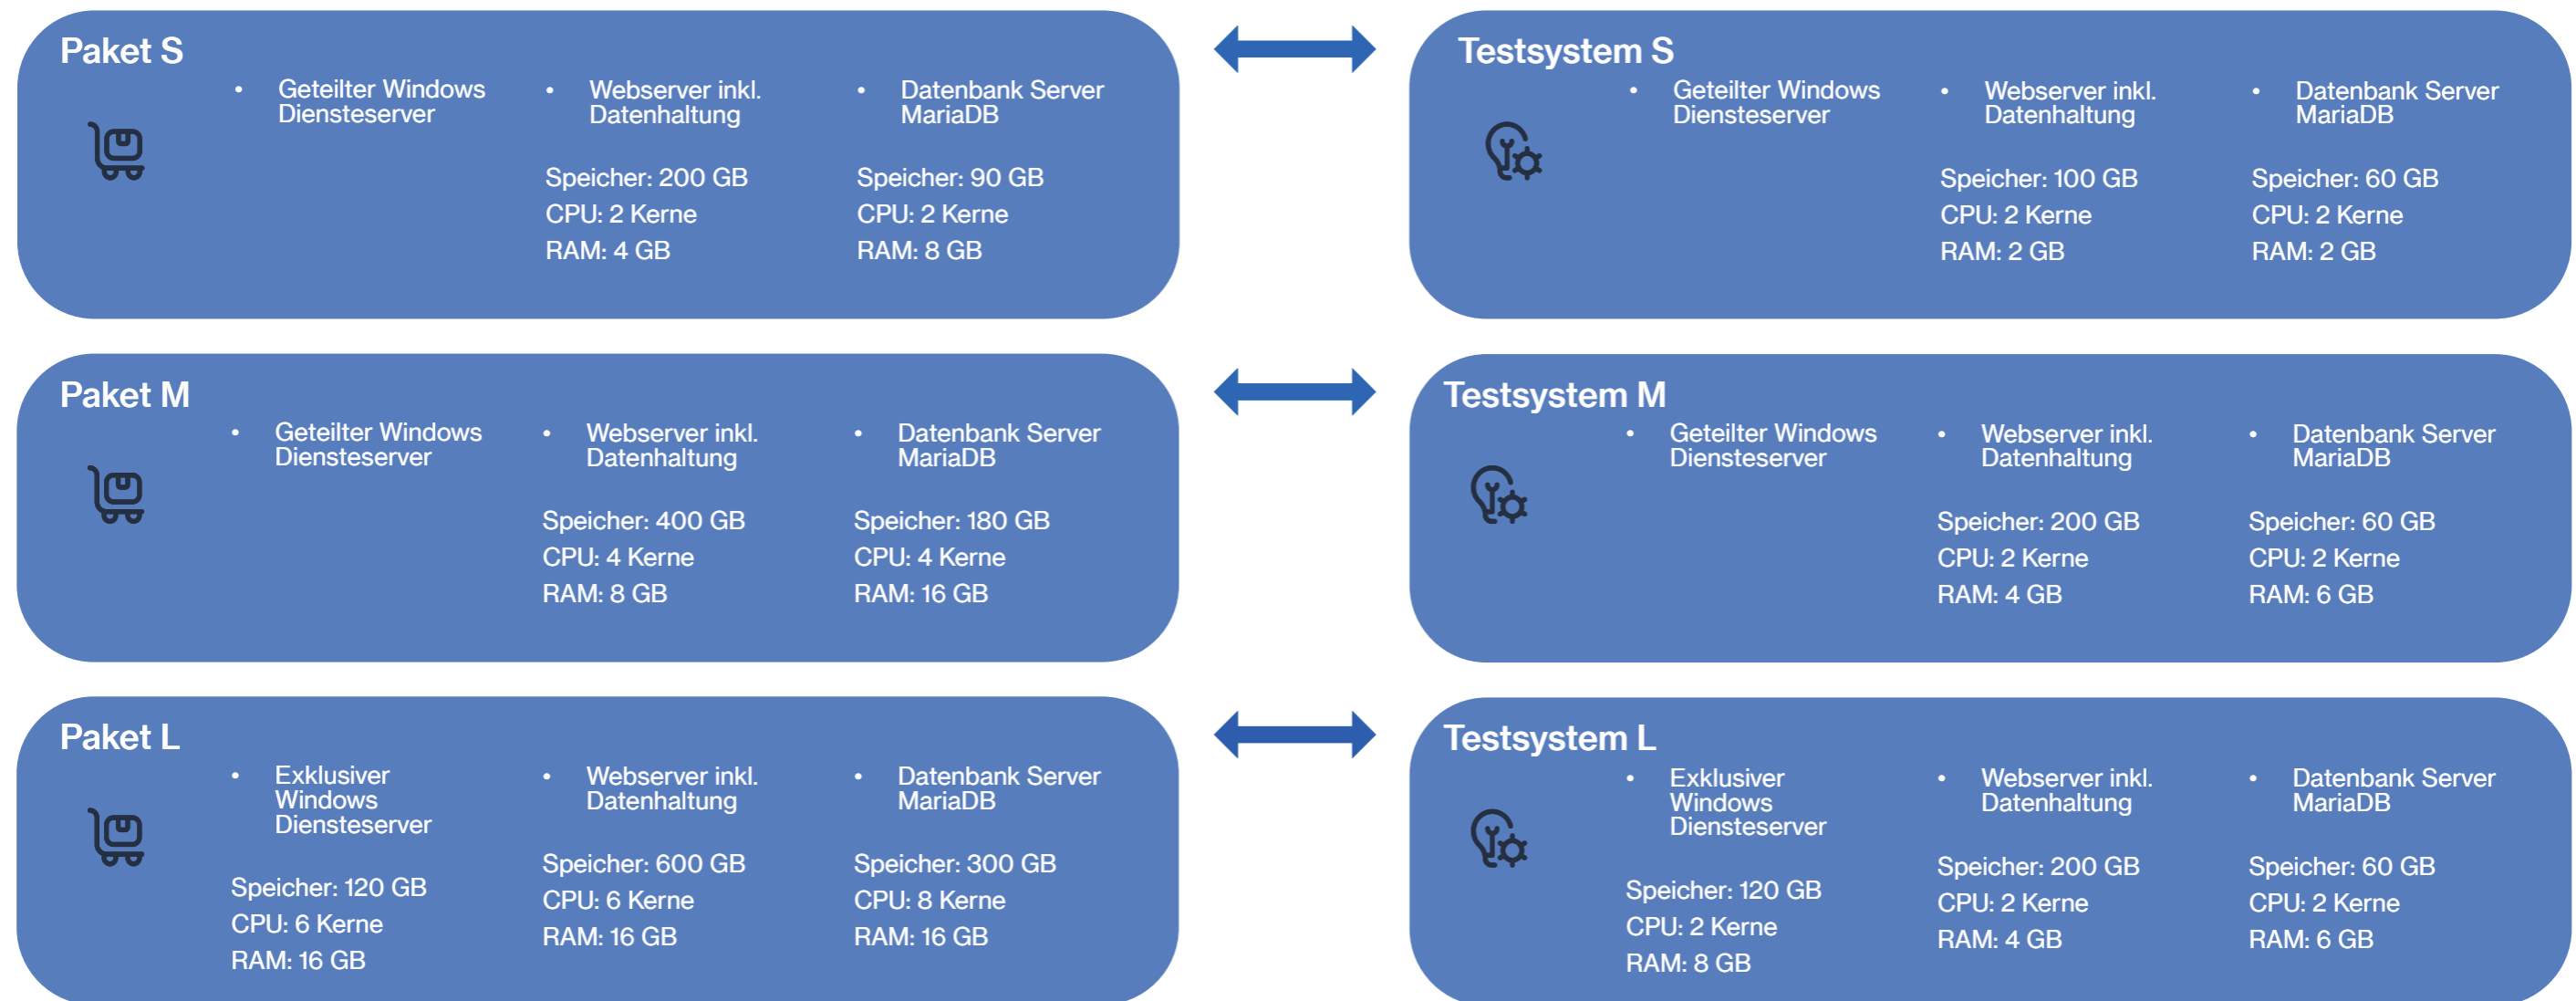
Paket S

• Geteilter Windows Diensteserver

• Webserver inkl. Datenhaltung

Speicher: 200 GB
CPU: 2 Kerne
RAM: 4 GB

• Datenbank Server MariaDB

Speicher: 90 GB
CPU: 2 Kerne
RAM: 8 GB

Testsystem S

• Geteilter Windows Diensteserver

• Webserver inkl. Datenhaltung

Speicher: 100 GB
CPU: 2 Kerne
RAM: 2 GB

• Datenbank Server MariaDB

Speicher: 60 GB
CPU: 2 Kerne
RAM: 2 GB

Paket M

• Geteilter Windows Diensteserver

• Webserver inkl. Datenhaltung

Speicher: 400 GB
CPU: 4 Kerne
RAM: 8 GB

• Datenbank Server MariaDB

Speicher: 180 GB
CPU: 4 Kerne
RAM: 16 GB

Testsystem M

• Geteilter Windows Diensteserver

• Webserver inkl. Datenhaltung

Speicher: 200 GB
CPU: 2 Kerne
RAM: 4 GB

• Datenbank Server MariaDB

Speicher: 60 GB
CPU: 2 Kerne
RAM: 6 GB

Paket L

• Exklusiver Windows Diensteserver

Speicher: 120 GB
CPU: 6 Kerne
RAM: 16 GB

• Webserver inkl. Datenhaltung

Speicher: 600 GB
CPU: 6 Kerne
RAM: 16 GB

• Datenbank Server MariaDB

Speicher: 300 GB
CPU: 8 Kerne
RAM: 16 GB

Testsystem L

• Exklusiver Windows Diensteserver

Speicher: 120 GB
CPU: 2 Kerne
RAM: 8 GB

• Webserver inkl. Datenhaltung

Speicher: 200 GB
CPU: 2 Kerne
RAM: 4 GB

• Datenbank Server MariaDB

Speicher: 60 GB
CPU: 2 Kerne
RAM: 6 GB